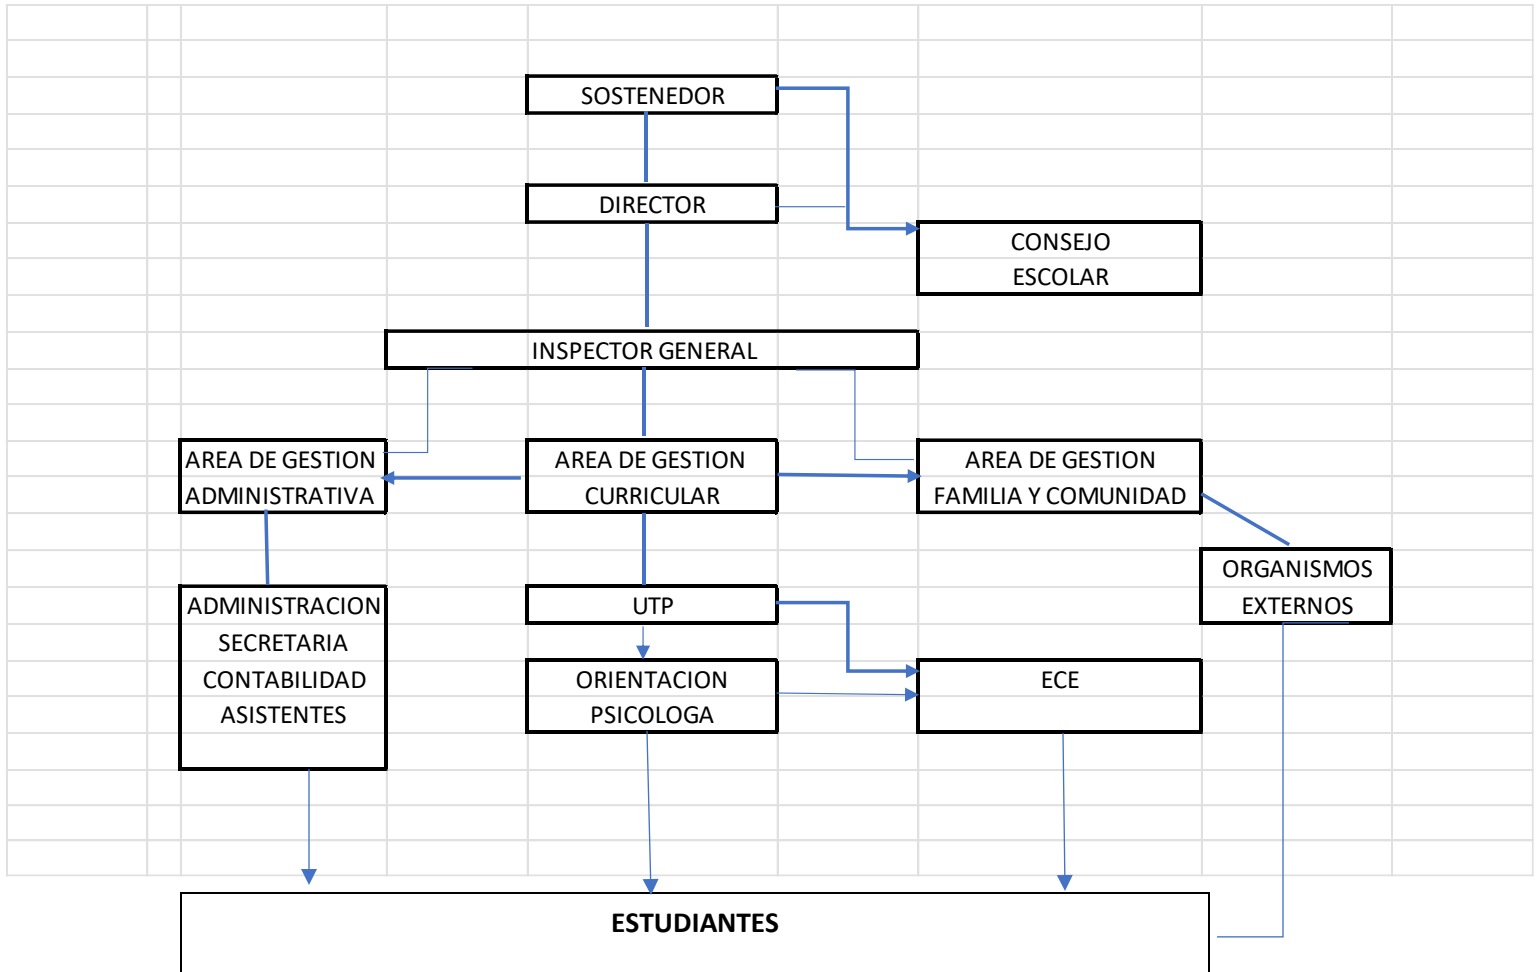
SOSTENEDOR

DIRECTOR

CONSEJO ESCOLAR

INSPECTOR GENERAL

AREA DE GESTION ADMINISTRATIVA

AREA DE GESTION CURRICULAR

AREA DE GESTION FAMILIA Y COMUNIDAD

ORGANISMOS EXTERNOS

ADMINISTRACION
SECRETARIA
CONTABILIDAD
ASISTENTES

UTP

ORIENTACION PSICOLOGA

ECE

ESTUDIANTES